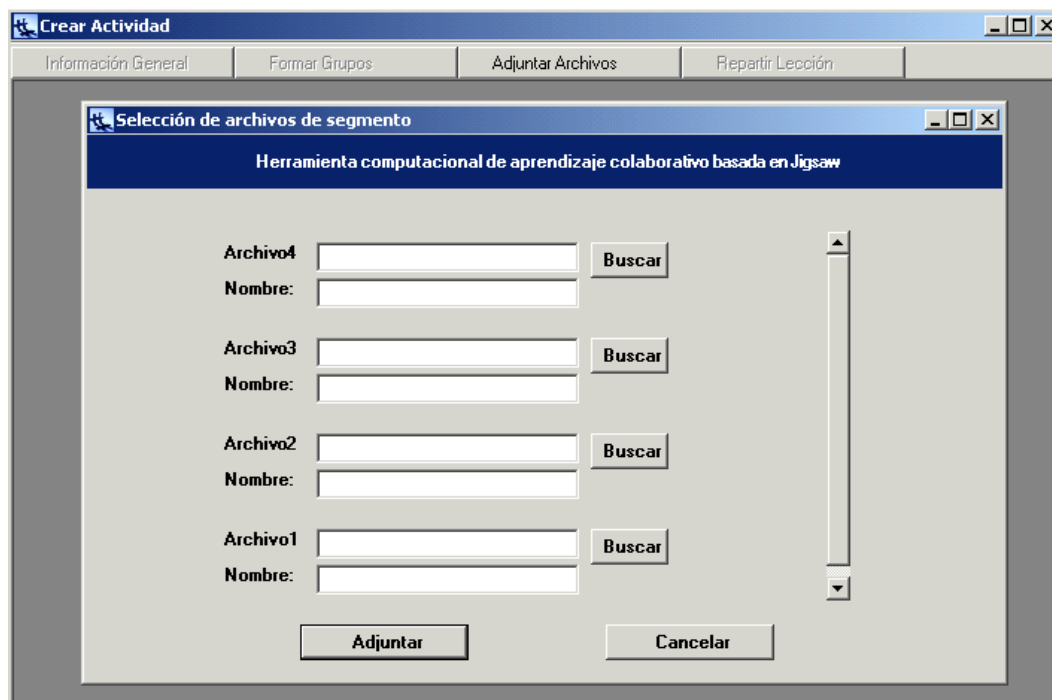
Crear Actividad

Información General | Formar Grupos | Adjuntar Archivos | Repartir Lección

Selección de archivos de segmento

Herramienta computacional de aprendizaje colaborativo basada en Jigsaw

Archivo4 Buscar
Nombre:

Archivo3 Buscar
Nombre:

Archivo2 Buscar
Nombre:

Archivo1 Buscar
Nombre:

Adjuntar Cancelar